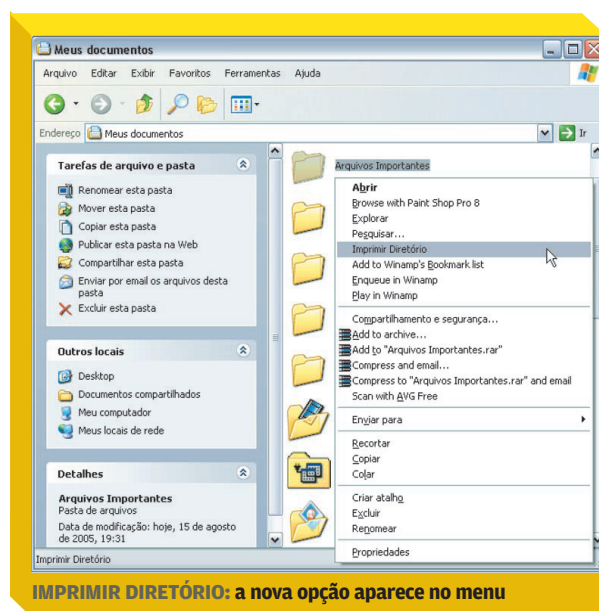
Meus documentos

Arquivo Editar Exibir Favoritos Ferramentas Ajuda

Endereço Meus documentos

Ir

Tarefas de arquivo e pasta

Renomear esta pasta
Mover esta pasta
Copiar esta pasta
Publicar esta pasta na Web
Compartilhar esta pasta
Enviar por email os arquivos desta pasta
Excluir esta pasta

Outros locais

Desktop
Documentos compartilhados
Meu computador
Meus locais de rede

Detalhes

Arquivos Importantes
Pasta de arquivos
Data de modificação: hoje, 15 de agosto de 2005, 19:31

Arquivos Importantes

Abrir
Browse with Paint Shop Pro 8
Explorar
Pesquisar...
Imprimir Diretório
Add to Winamp's Bookmark list
Enqueue in Winamp
Play in Winamp
Compartilhamento e segurança...
Add to archive...
Add to "Arquivos Importantes.rar"
Compress and email...
Compress to "Arquivos Importantes.rar" and email
Scan with AVG Free
Enviar para
Recortar
Copiar
Colar
Criar atalho
Excluir
Renomear
Propriedades

Imprimir Diretório

IMPRIMIR DIRETÓRIO: a nova opção aparece no menu